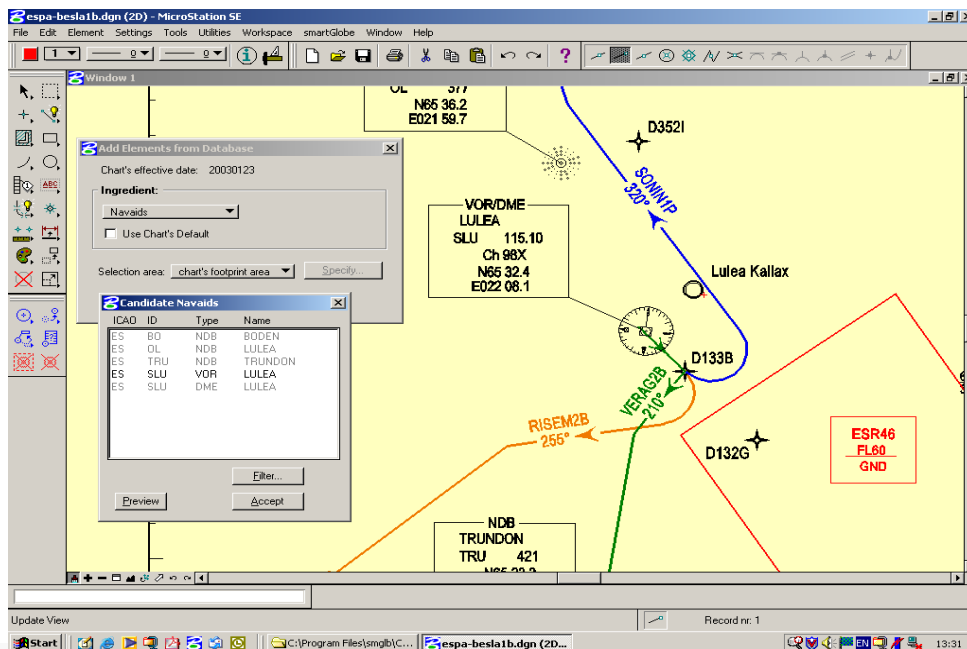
espa-besla1b.dgn (2D) - MicroStation SE

File Edit Element Settings Tools Utilities Workspace smartGlobe Window Help

1 0 0

Window 1

OL 377
N65 36.2
E021 59.7

D352I

SONIN1P
320°

VOR/DME
LULEA
SLU 115.10
Ch 98X
N65 32.4
E022 08.1

Lulea Kallax

D133B

VERAG2B
210°

RISEM2B
255°

D132G

ESR46
FL60
GND

NDB
TRUNDON
TRU 421
N65 32.2

Add Elements from Database

Chart's effective date: 20030123

Ingredient:

Navaids

Use Chart's Default

Selection area: chart's footprint area

Specify...

Candidate Navaids

| ICAO | ID | Type | Name |
|---|---|---|---|
| ES | BO | NDB | BODEN |
| ES | OL | NDB | LULEA |
| ES | TRU | NDB | TRUNDON |
| ES | SLU | VOR | LULEA |
| ES | SLU | DME | LULEA |

Filter...

Preview

Accept

Update View

Record nr: 1

Start

C:\Program Files\smglb\C...

espa-besla1b.dgn (2D...

EN

13:31